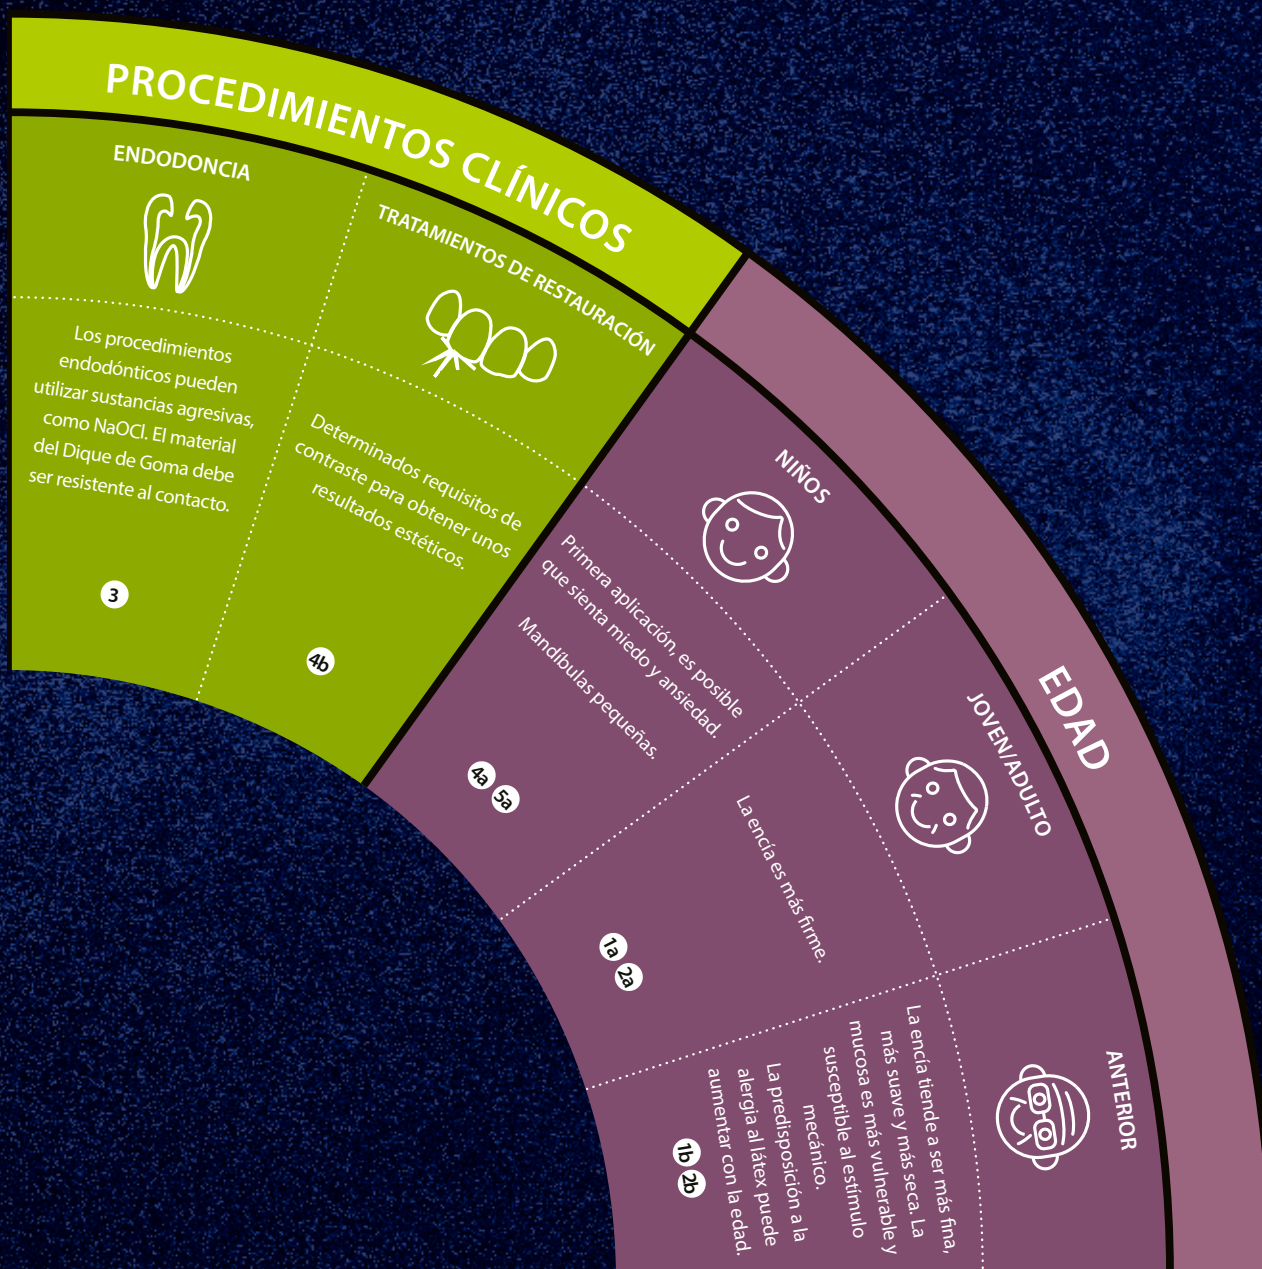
PROCEDIMIENTOS CLÍNICOS

ENDODONCIA

Los procedimientos endodónticos pueden utilizar sustancias agresivas, como NaOCl. El material del Dique de Goma debe ser resistente al contacto.

3

TRATAMIENTOS DE RESTAURACIÓN

Determinados requisitos de contraste para obtener unos resultados estéticos.

4b

EDAD

NIÑOS

Primera aplicación, es posible que sienta miedo y ansiedad.

Mandíbulas pequeñas.

4a 5a

JOVEN/ADULTO

La encía es más firme.

1a 2a

ANTERIOR

La encía tiende a ser más fina, más suave y más seca. La mucosa es más vulnerable y susceptible al estímulo mecánico.

La predisposición a la alergia al látex puede aumentar con la edad.

1b 2b